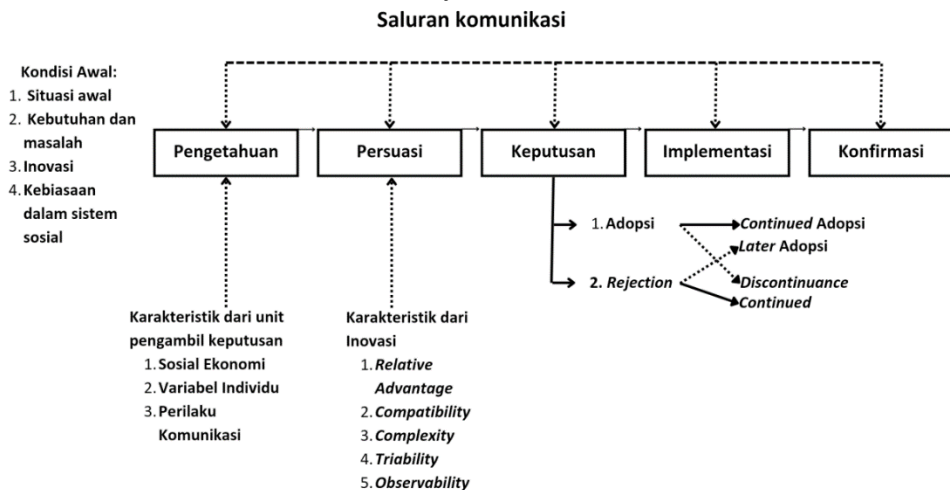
Saluran komunikasi

Kondisi Awal:
1. Situasi awal
2. Kebutuhan dan masalah
3. Inovasi
4. Kebiasaan dalam sistem sosial

Pengetahuan

Persuasi

Keputusan

Implementasi

Konfirmasi

1. Adopsi

2. *Rejection*

*Continued* Adopsi

*Later* Adopsi

*Discontinuance*

*Continued*

Karakteristik dari unit pengambil keputusan
1. Sosial Ekonomi
2. Variabel Individu
3. Perilaku Komunikasi

Karakteristik dari Inovasi
1. *Relative Advantage*
2. *Compatibility*
3. *Complexity*
4. *Triability*
5. *Observability*